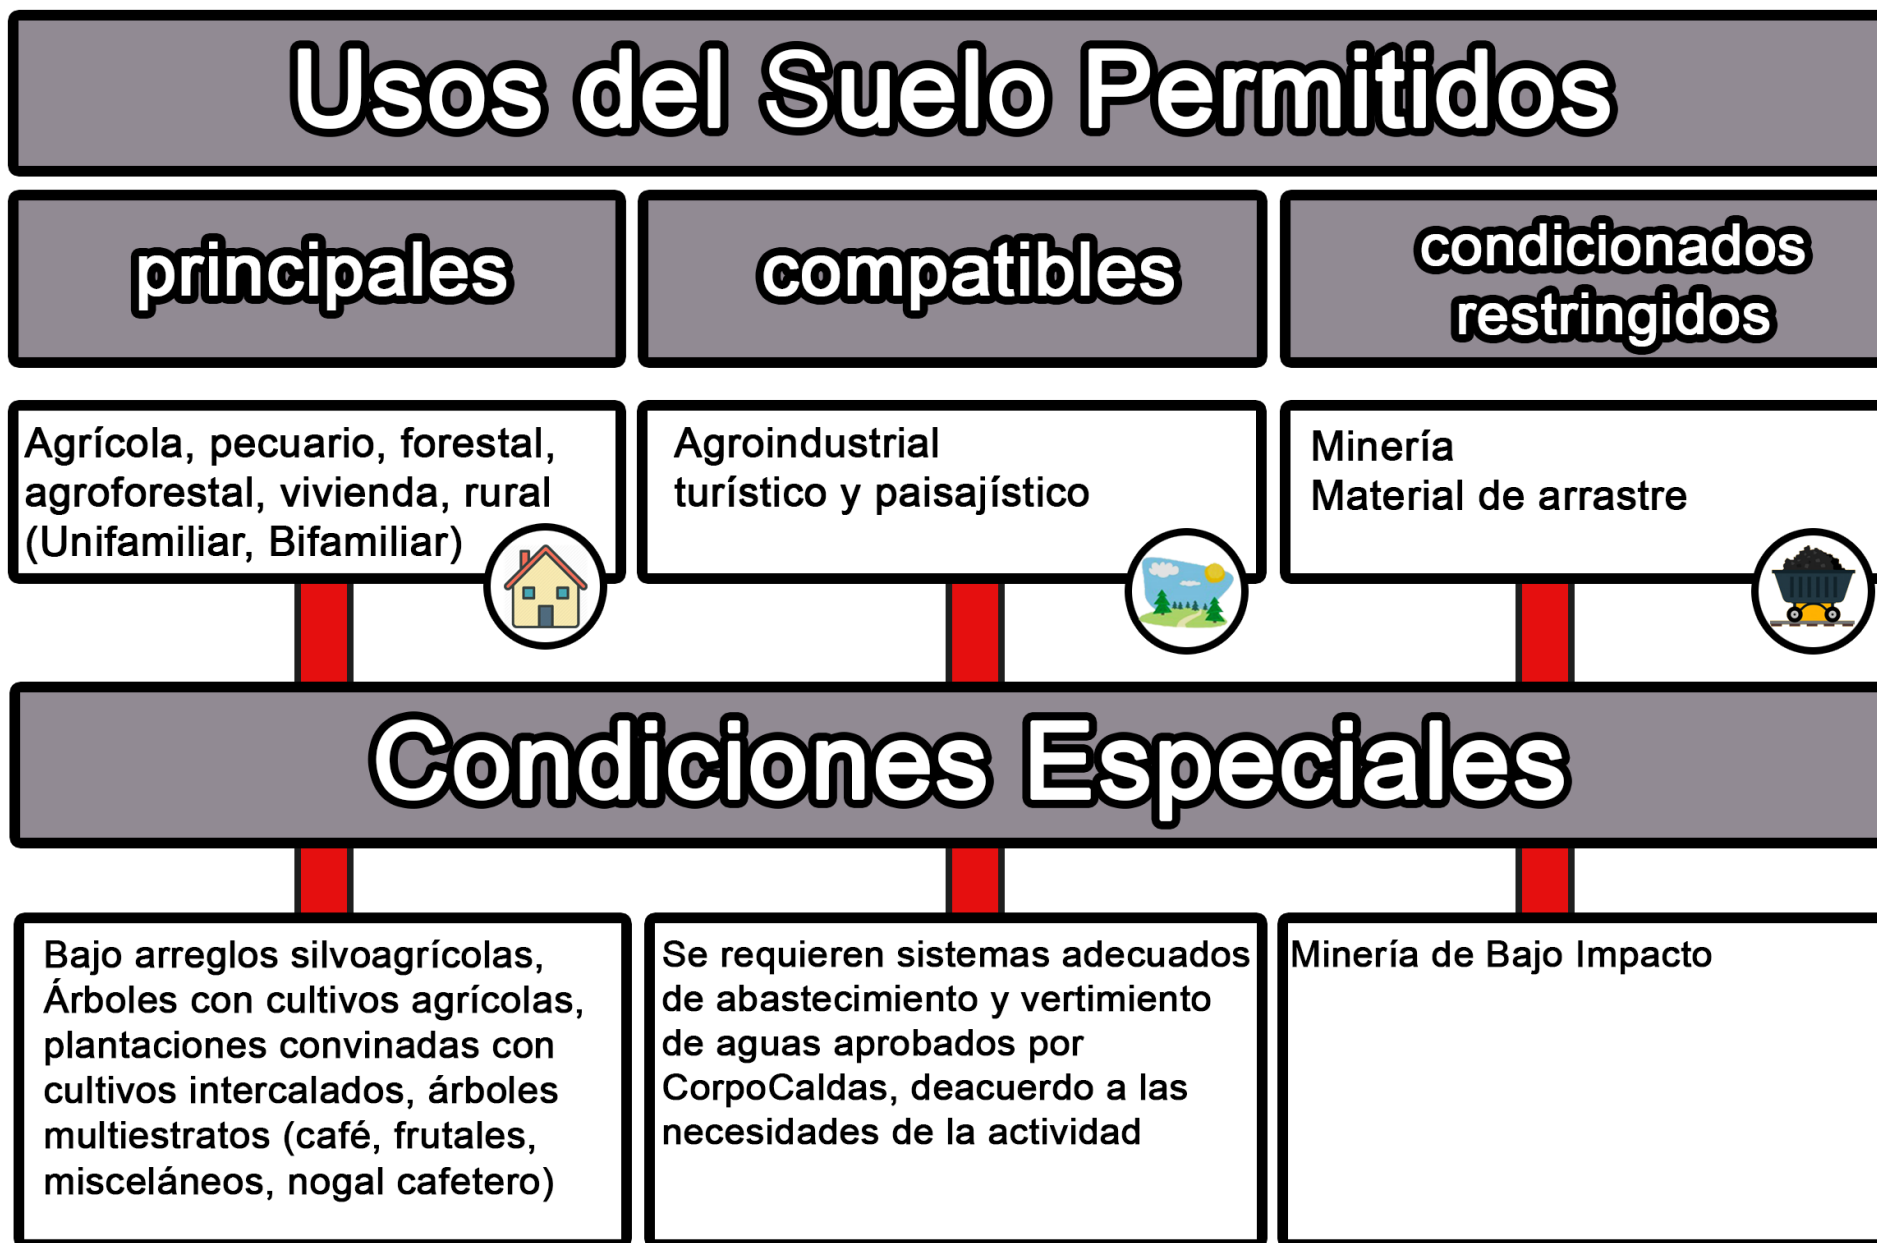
Usos del Suelo Permitidos

principales

compatibles

condicionados restringidos

Agrícola, pecuario, forestal, agroforestal, vivienda, rural (Unifamiliar, Bifamiliar)

Agroindustrial
turístico y paisajístico

Minería
Material de arrastre

Condiciones Especiales

Bajo arreglos silvoagrícolas, Árboles con cultivos agrícolas, plantaciones convinadas con cultivos intercalados, árboles multiestratos (café, frutales, misceláneos, nogal cafetero)

Se requieren sistemas adecuados de abastecimiento y vertimiento de aguas aprobados por CorpoCaldas, deacuerdo a las necesidades de la actividad

Minería de Bajo Impacto